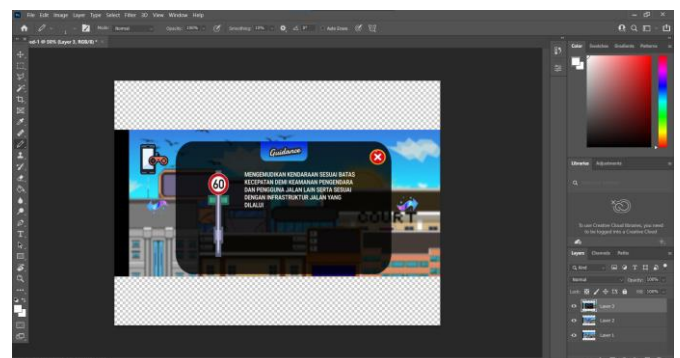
File Edit Image Layer Type Select Filter 3D View Window Help

Mode: Normal Opacity: 100% Smoothing: 10%

ent-1 @ 50% (Layer 3, RGB/8) *

Guidance

60

MENGEMUDIKAN KENDARAAN SESUAI BATAS KECEPATAN DEMI KEAMANAN PENGENDARA DAN PENGGUNA JALAN LAIN SERTA SESUAI DENGAN INFRASTRUKTUR JALAN YANG DILALUI

COURT

Color Swatches Gradients Patterns

Libraries Adjustments

Layers Channels Paths

Normal Opacity: 100%

Lock: Fill: 100%

Layer 3

Layer 2

Layer 1